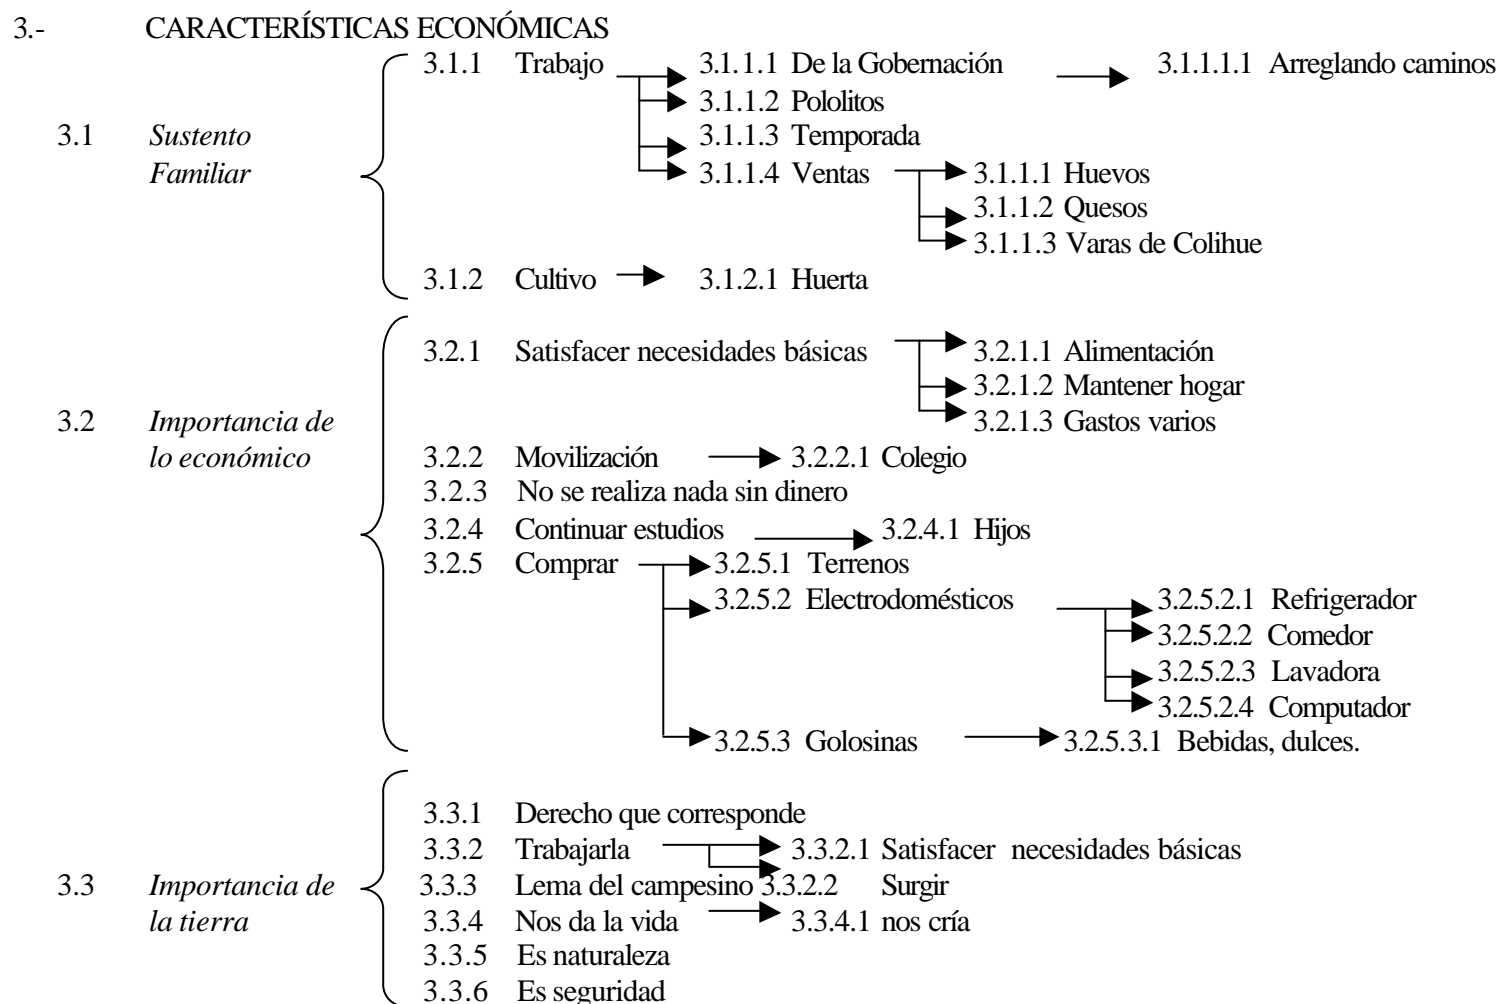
3.- CARACTERÍSTICAS ECONÓMICAS

3.1 *Sustento Familiar*

3.1.1 Trabajo
3.1.1.1 De la Gobernación
3.1.1.1.1 Arreglando caminos
3.1.1.2 Pololitos
3.1.1.3 Temporada
3.1.1.4 Ventas
3.1.1.1 Huevos
3.1.1.2 Quesos
3.1.1.3 Varas de Colihue
3.1.2 Cultivo
3.1.2.1 Huerta

3.2 *Importancia de lo económico*

3.2.1 Satisfacer necesidades básicas
3.2.1.1 Alimentación
3.2.1.2 Mantener hogar
3.2.1.3 Gastos varios
3.2.2 Movilización
3.2.2.1 Colegio
3.2.3 No se realiza nada sin dinero
3.2.4 Continuar estudios
3.2.4.1 Hijos
3.2.5 Comprar
3.2.5.1 Terrenos
3.2.5.2 Electrodomésticos
3.2.5.2.1 Refrigerador
3.2.5.2.2 Comedor
3.2.5.2.3 Lavadora
3.2.5.2.4 Computador
3.2.5.3 Golosinas
3.2.5.3.1 Bebidas, dulces.

3.3 *Importancia de la tierra*

3.3.1 Derecho que corresponde
3.3.2 Trabajarla
3.3.2.1 Satisfacer necesidades básicas
3.3.3 Lema del campesino
3.3.2.2 Surgir
3.3.4 Nos da la vida
3.3.4.1 nos cría
3.3.5 Es naturaleza
3.3.6 Es seguridad